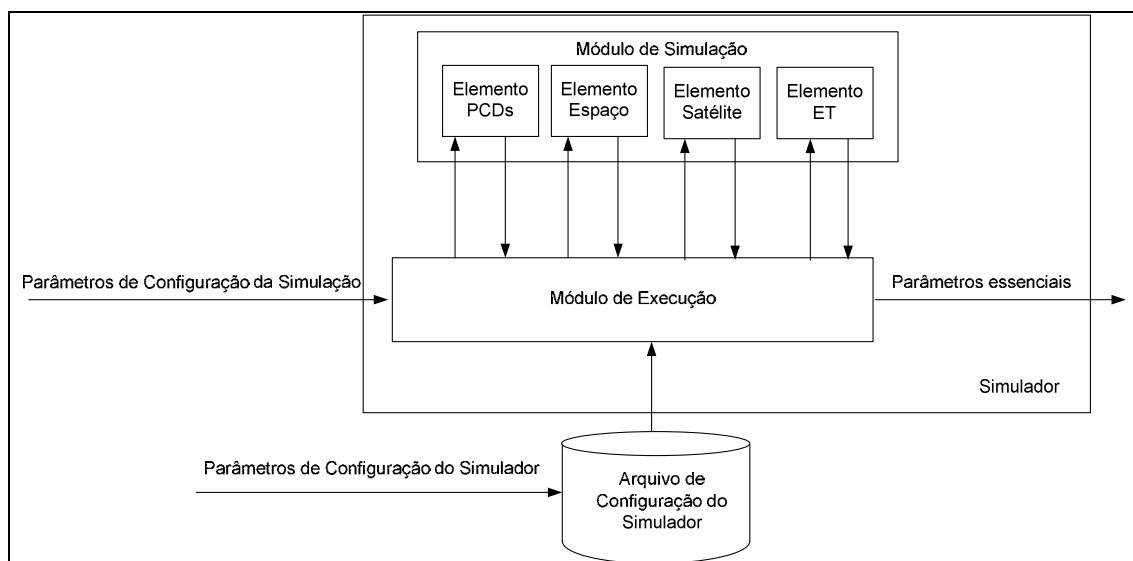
Módulo de Simulação

Elemento PCDs

Elemento Espaço

Elemento Satélite

Elemento ET

Parâmetros de Configuração da Simulação

Módulo de Execução

Parâmetros essenciais

Simulador

Parâmetros de Configuração do Simulador

Arquivo de Configuração do Simulador